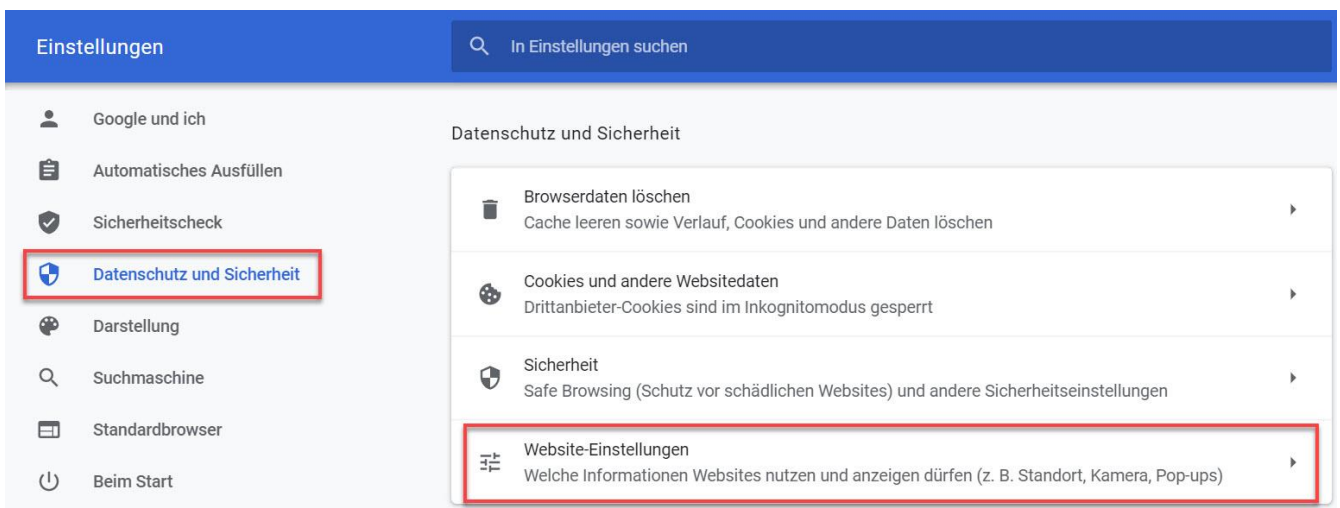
Einstellungen

In Einstellungen suchen

Google und ich

Automatisches Ausfüllen

Sicherheitscheck

Datenschutz und Sicherheit

Darstellung

Suchmaschine

Standardbrowser

Beim Start

Datenschutz und Sicherheit

Browserdaten löschen
Cache leeren sowie Verlauf, Cookies und andere Daten löschen

Cookies und andere Websitedaten
Drittanbieter-Cookies sind im Inkognitomodus gesperrt

Sicherheit
Safe Browsing (Schutz vor schädlichen Websites) und andere Sicherheitseinstellungen

Website-Einstellungen
Welche Informationen Websites nutzen und anzeigen dürfen (z. B. Standort, Kamera, Pop-ups)